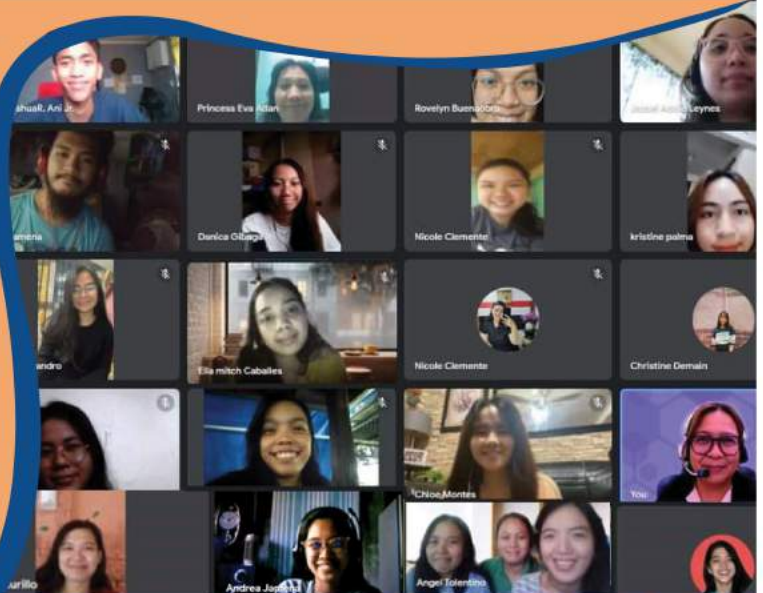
shuall, Ani Jr.

Princess Eva Adan

Rovelyn Buenaobra

Jozel Ann Leynes

amora

Danica Gibaga

Nicole Clemente

kristine palma

andro

Ella mitch Caballes

Nicole Clemente

Christine Demain

Chloe Montes

You

urillo

Andrea Japitana

Angel Tolentino